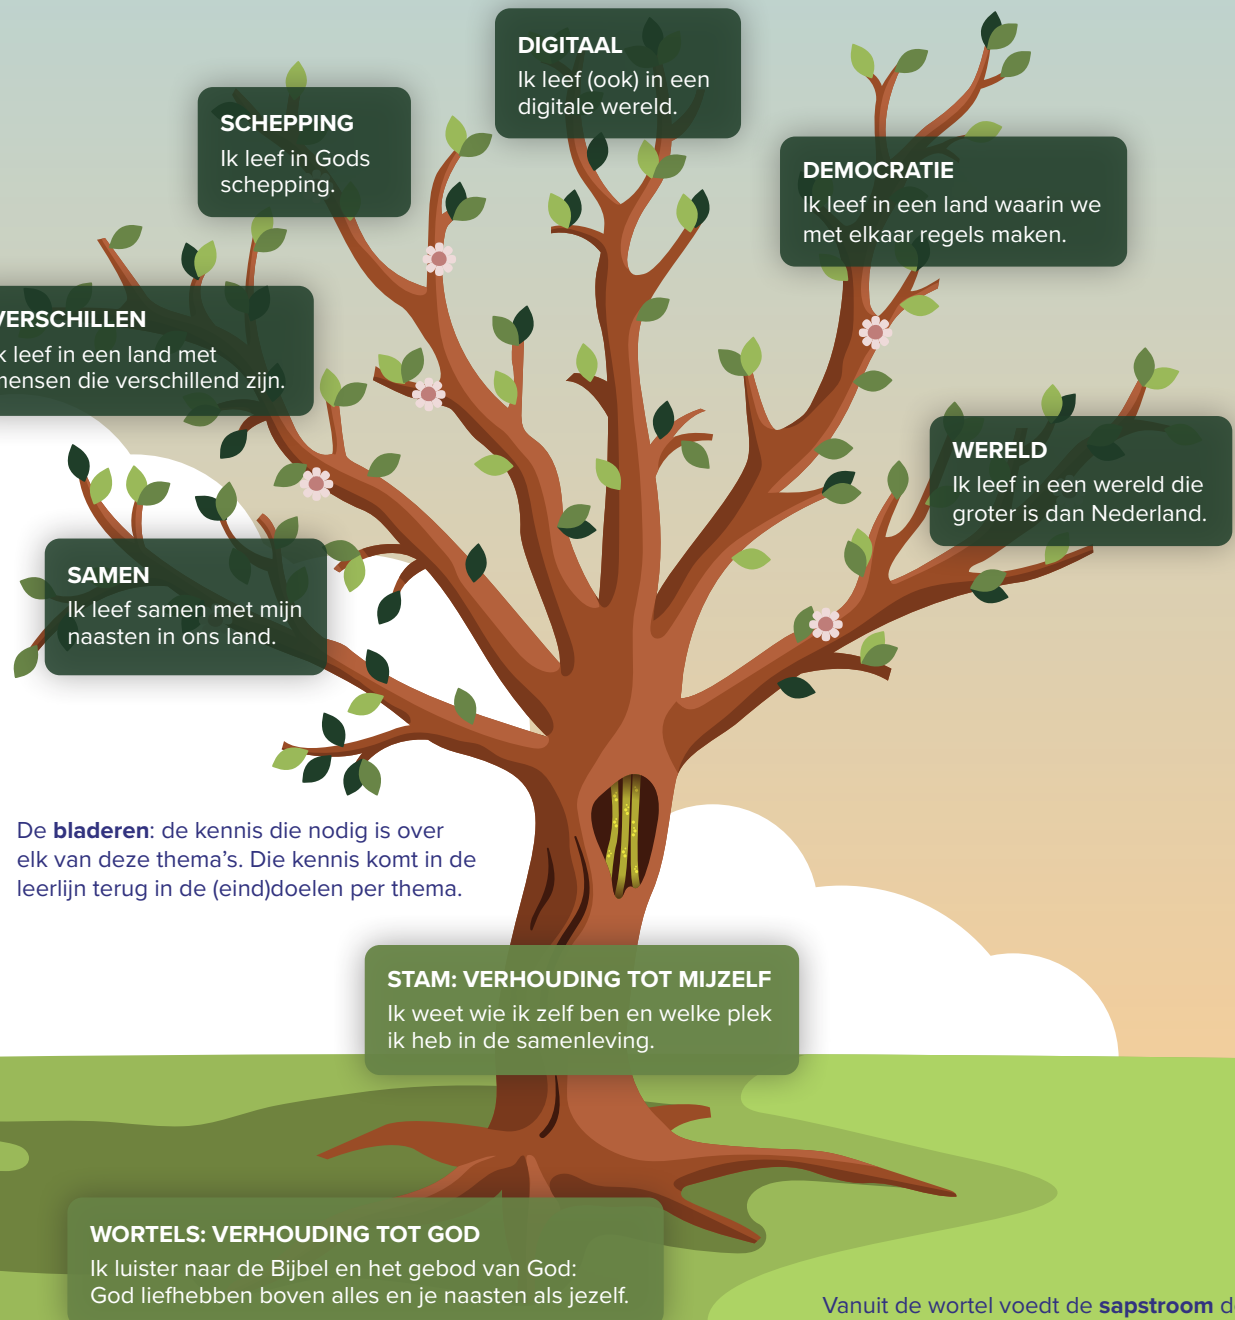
DIGITAAL
Ik leef (ook) in een digitale wereld.

SCHEPPING
Ik leef in Gods schepping.

DEMOCRATIE
Ik leef in een land waarin we met elkaar regels maken.

VERSCHILLEN
k leef in een land met nensen die verschillend zijn.

WERELD
Ik leef in een wereld die groter is dan Nederland.

SAMEN
Ik leef samen met mijn naasten in ons land.

De **bladeren**: de kennis die nodig is over elk van deze thema's. Die kennis komt in de leerlijn terug in de (eind)doelen per thema.

STAM: VERHOUDING TOT MIJZELF
Ik weet wie ik zelf ben en welke plek ik heb in de samenleving.

WORTELS: VERHOUDING TOT GOD
Ik luister naar de Bijbel en het gebod van God: God liefhebben boven alles en je naasten als jezelf.

Vanuit de wortel voedt de **sapstroom** d